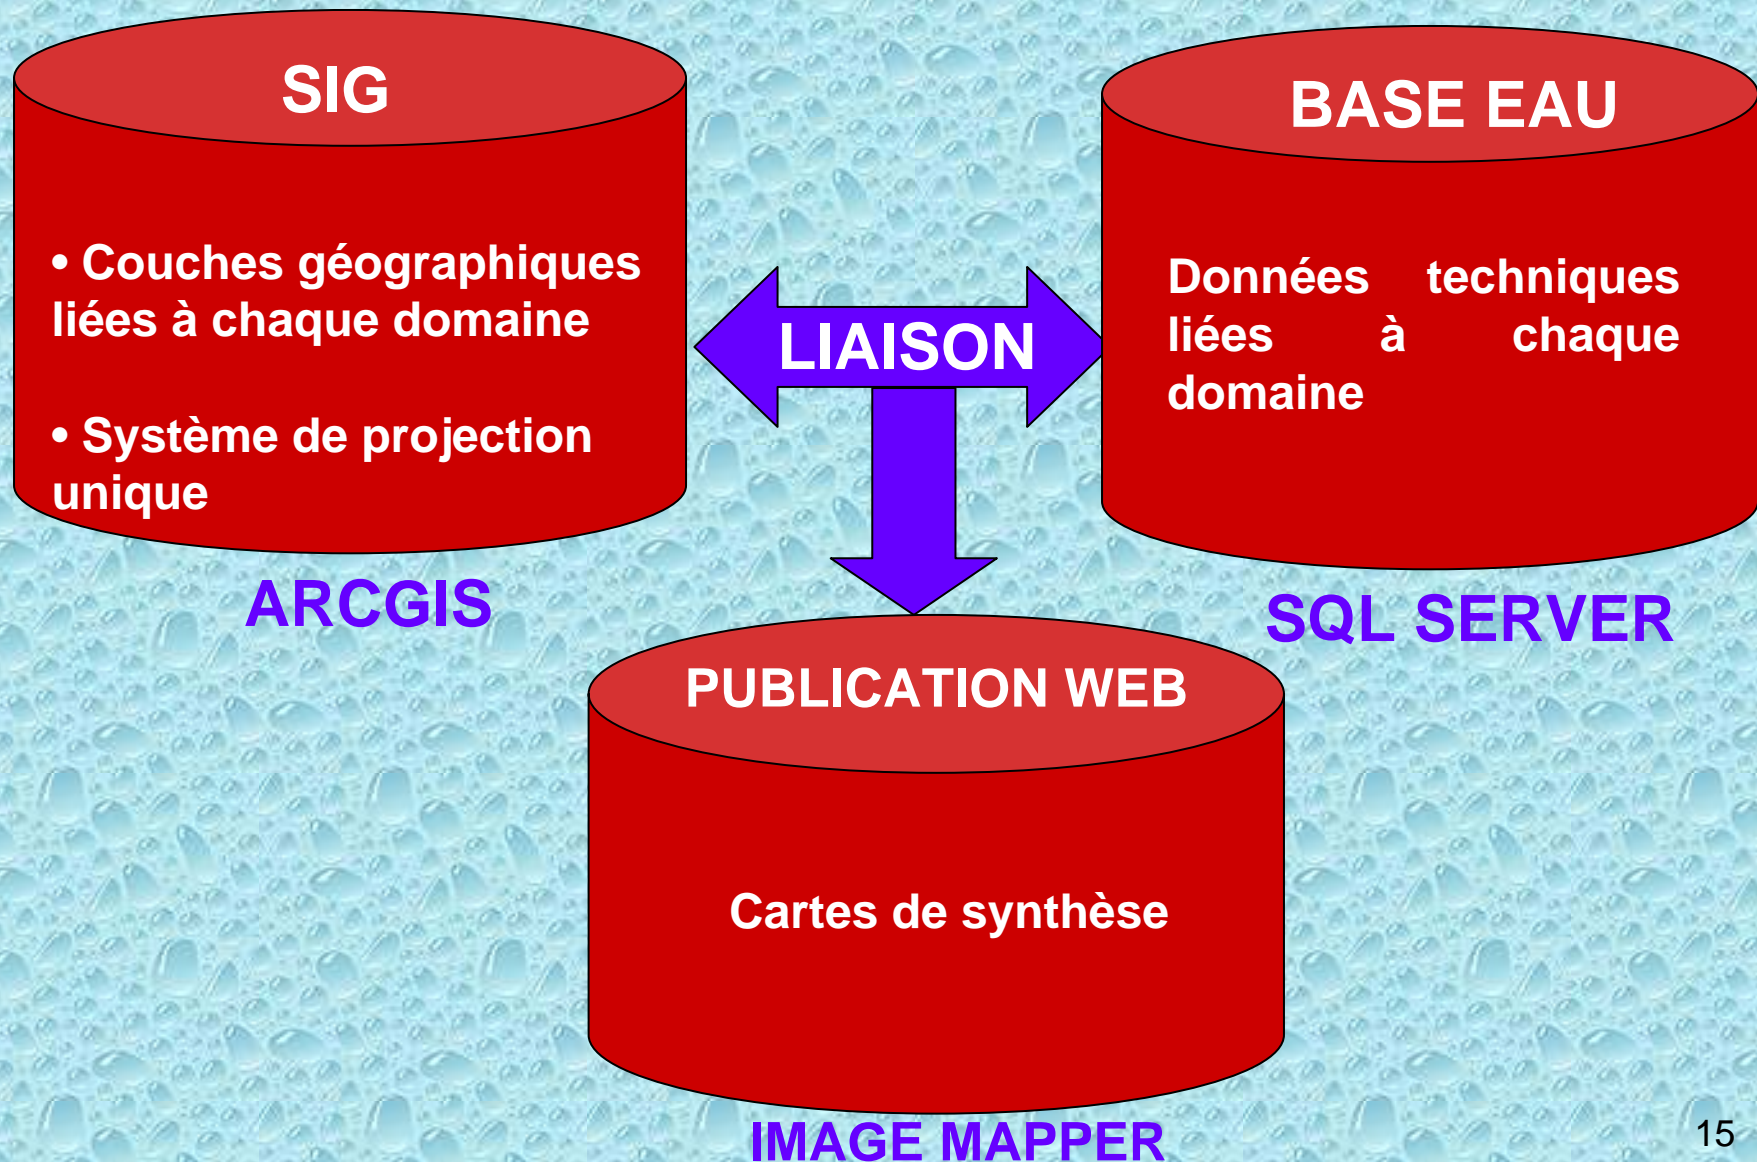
SIG

• Couches géographiques liées à chaque domaine

• Système de projection unique

ARCGIS

LIAISON

BASE EAU

Données techniques liées à chaque domaine

SQL SERVER

PUBLICATION WEB

Cartes de synthèse

IMAGE MAPPER

15